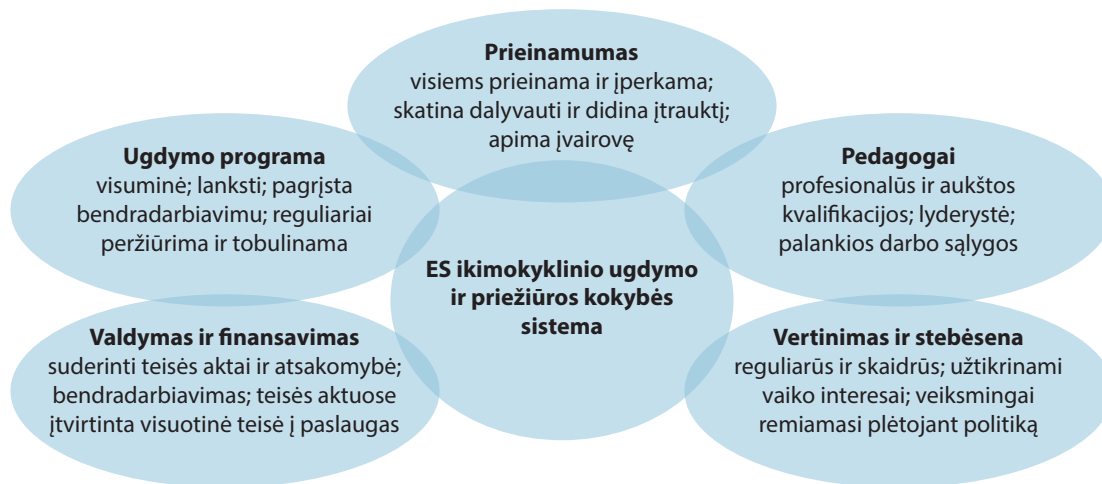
**Prieinamumas**
visiems prieinama ir įperkama; skatina dalyvauti ir didina įtrauktį; apima įvairovę

**Ugdymo programa**
visuminė; lanksti; pagrįsta bendradarbiavimu; reguliariai peržiūrima ir tobulinama

**Pedagogai**
profesionalūs ir aukštos kvalifikacijos; lyderystė; palankios darbo sąlygos

**ES ikimokyklinio ugdymo ir priežiūros kokybės sistema**

**Valdymas ir finansavimas**
suderinti teisės aktai ir atsakomybė; bendradarbiavimas; teisės aktuose įtvirtinta visuotinė teisė į paslaugas

**Vertinimas ir stebėsena**
reguliarūs ir skaidrūs; užtikrinami vaiko interesai; veiksmingai remiamasi plėtojant politiką